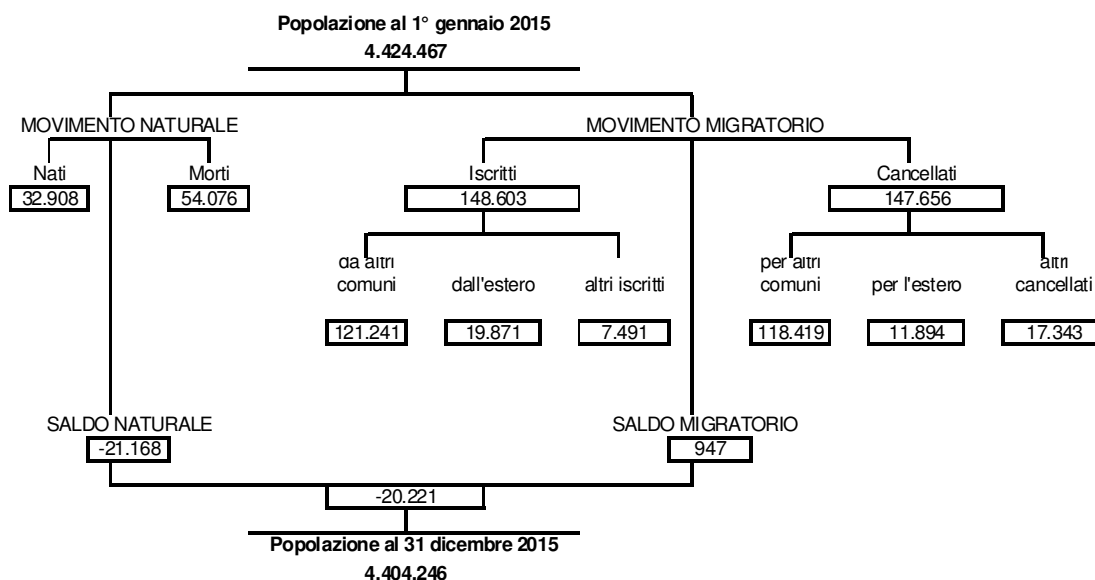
**Popolazione al 1° gennaio 2015**
**4.424.467**

MOVIMENTO NATURALE

Nati
32.908

Morti
54.076

MOVIMENTO MIGRATORIO

Iscritti
148.603

da altri comuni
121.241

dall'estero
19.871

altri iscritti
7.491

Cancellati
147.656

per altri comuni
118.419

per l'estero
11.894

altri cancellati
17.343

SALDO NATURALE
-21.168

SALDO MIGRATORIO
947

-20.221

**Popolazione al 31 dicembre 2015**
**4.404.246**